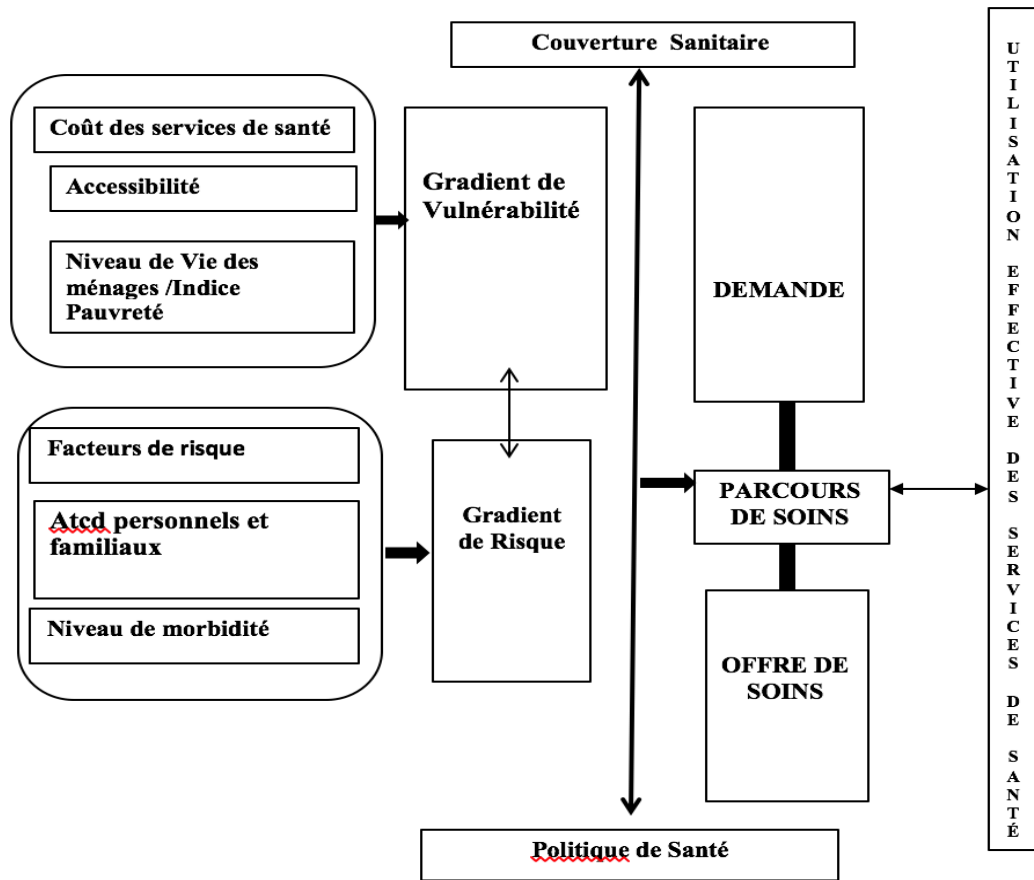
Couverture Sanitaire

Coût des services de santé

Accessibilité

Niveau de Vie des ménages /Indice Pauvreté

Gradient de Vulnérabilité

DEMANDE

Facteurs de risque

Atcd personnels et familiaux

Niveau de morbidité

Gradient de Risque

PARCOURS DE SOINS

OFFRE DE SOINS

Politique de Santé

UTILISATION EFFECTIVE DES SERVICES DE SANTÉ